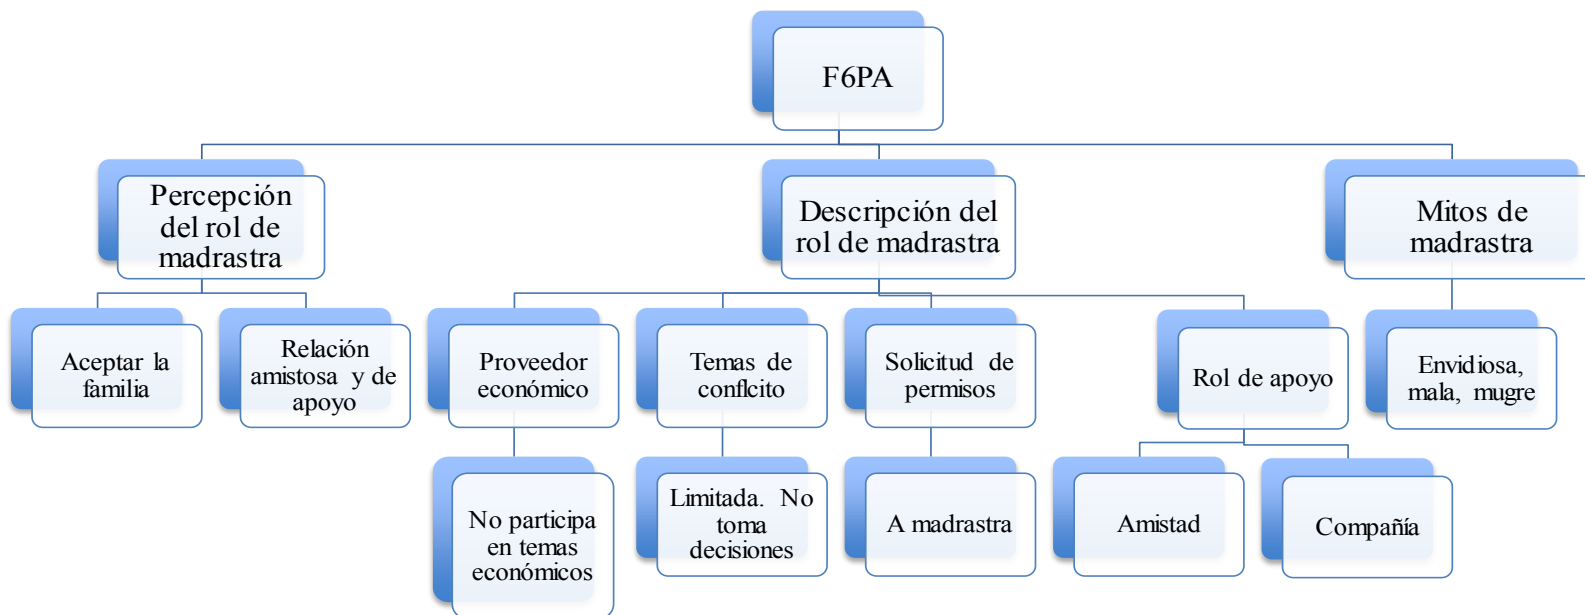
F6PA

Percepción del rol de madrastra

Aceptar la familia

Relación amistosa y de apoyo

Descripción del rol de madrastra

Proveedor económico

No participa en temas económicos

Temas de conflcito

Limitada. No toma decisiones

Solicitud de permisos

A madrastra

Rol de apoyo

Amistad

Compañía

Mitos de madrastra

Envidiosa, mala, mugre